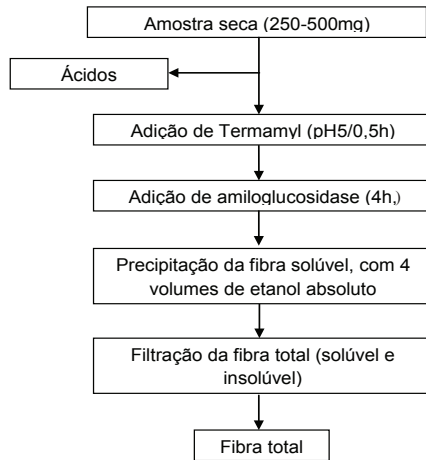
Amostra seca (250-500mg)

Ácidos

Adição de Termamyl (pH5/0,5h)

Adição de amiloglucosidase (4h,)

Precipitação da fibra solúvel, com 4 volumes de etanol absoluto

Filtração da fibra total (solúvel e insolúvel)

Fibra total